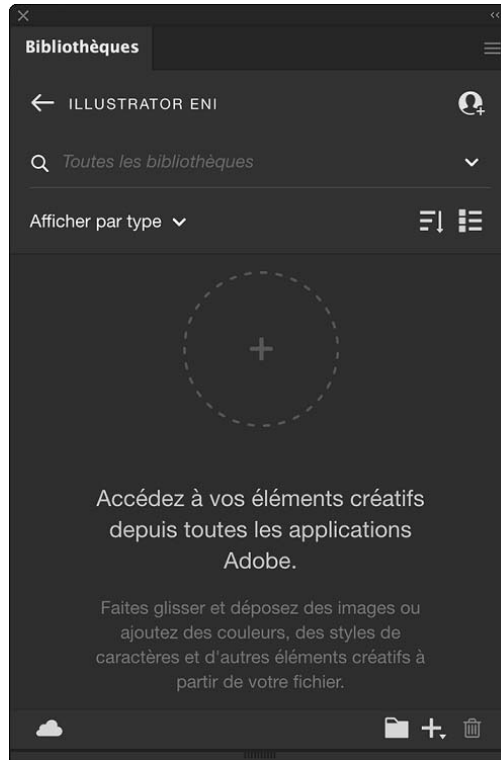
Bibliothèques

ILLUSTRATOR ENI

Toutes les bibliothèques

Afficher par type

+

Accédez à vos éléments créatifs depuis toutes les applications Adobe.

Faites glisser et déposez des images ou ajoutez des couleurs, des styles de caractères et d'autres éléments créatifs à partir de votre fichier.